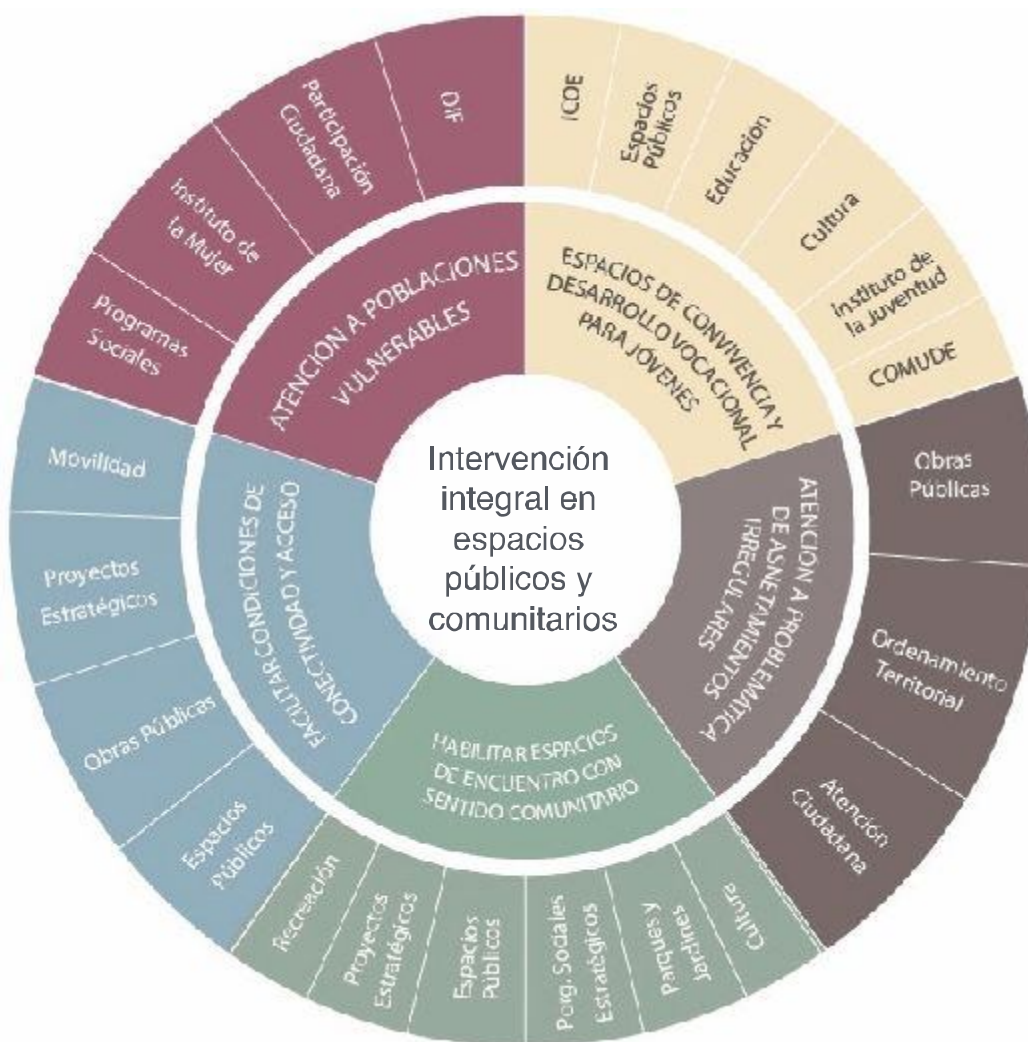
Intervención integral en espacios públicos y comunitarios

ATENCIÓN A POBLACIONES VULNERABLES

DIF

Participación Ciudadana

Instituto de la Mujer

Programas Sociales

ESPACIOS DE CONVIVENCIA Y DESARROLLO VOCACIONAL PARA JÓVENES

ICDE

Espacios Públicos

Educación

Cultura

Instituto de la Juventud

COMUDE

ATENCIÓN A PROBLEMÁTICA DE ASNETAMIENTOS IRREGULARES

Obras Públicas

Ordenamiento Territorial

Atención Ciudadana

HABILITAR ESPACIOS DE ENCUENTRO CON SENTIDO COMUNITARIO

Recreación

Proyectos Estratégicos

Espacios Públicos

Prog. Sociales Estratégicos

Parques y Jardines

Cultura

FACILITAR CONDICIONES DE CONECTIVIDAD Y ACCESO

Movilidad

Proyectos Estratégicos

Obras Públicas

Espacios Públicos